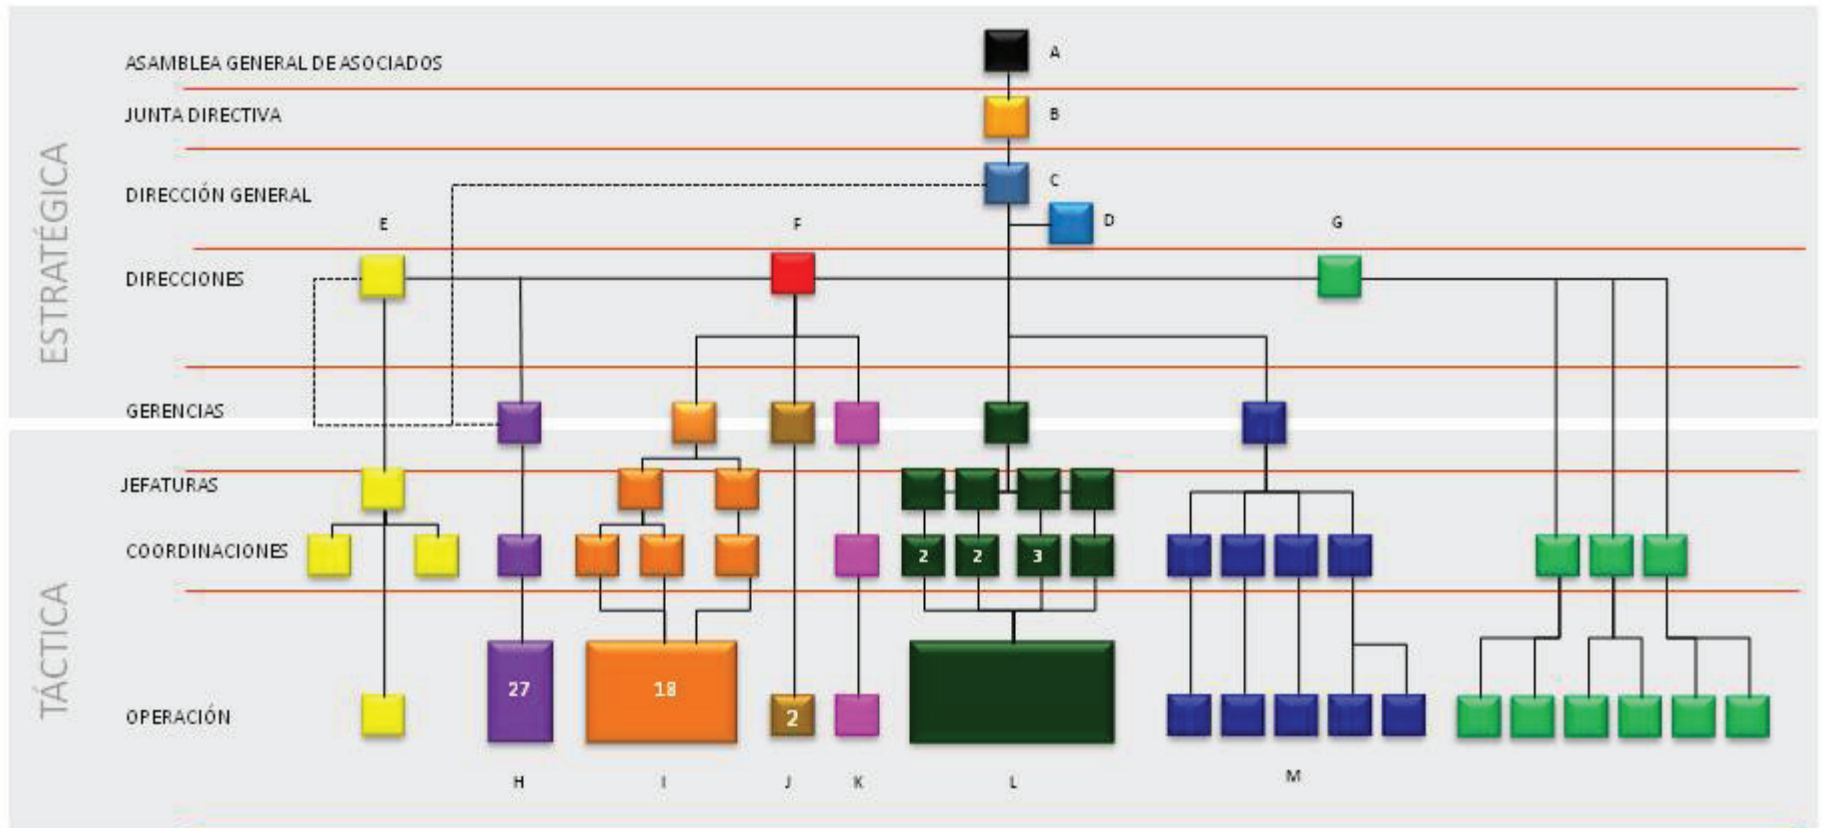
ESTRATÉGICA

ASAMBLEA GENERAL DE ASOCIADOS

A

JUNTA DIRECTIVA

B

DIRECCIÓN GENERAL

C

D

E

F

G

DIRECCIONES

GERENCIAS

TÁCTICA

JEFATURAS

COORDINACIONES

2

2

3

OPERACIÓN

27

18

2

H

I

J

K

L

M